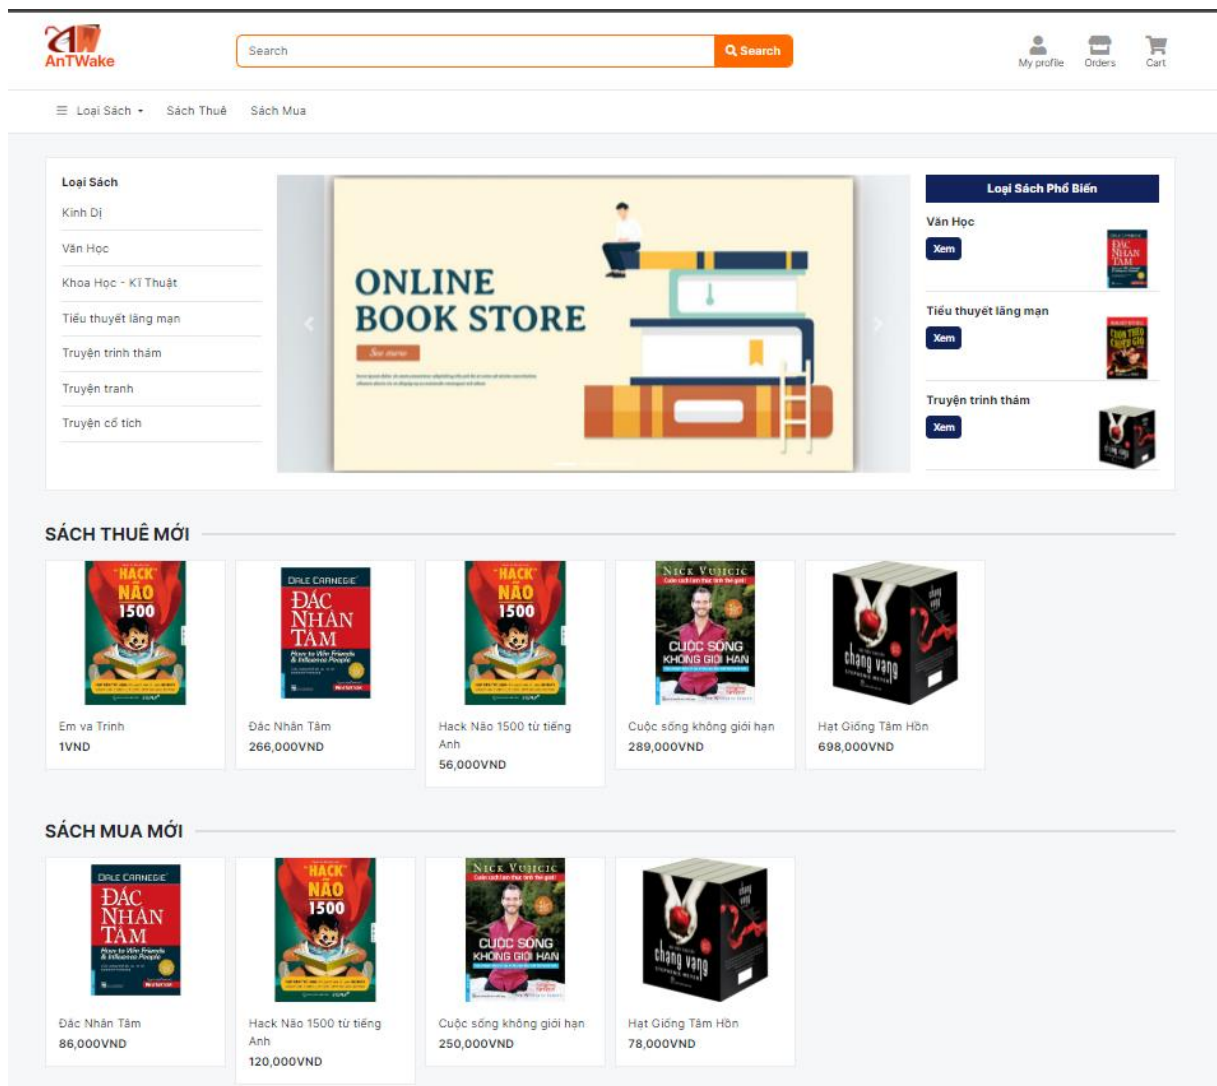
AnTWake

Search

Search

My profile Orders Cart

Loại Sách Sách Thuê Sách Mua

Loại Sách
Kinh Dị
Văn Học
Khoa Học - Kĩ Thuật
Tiểu thuyết lãng mạn
Truyện trinh thám
Truyện tranh
Truyện cổ tích

ONLINE BOOK STORE
See more
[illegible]

Loại Sách Phổ Biến
Văn Học
Xem
Tiểu thuyết lãng mạn
Xem
Truyện trinh thám
Xem

SÁCH THUÊ MỚI

"HACK" NÃO 1500
Em va Trinh
1VND

DALE CARNEGIE ĐẮC NHÂN TÂM How to Win Friends & Influence People
Đắc Nhân Tâm
266,000VND

"HACK" NÃO 1500
Hack Não 1500 từ tiếng Anh
56,000VND

NICK VUJICIC CUỘC SỐNG KHÔNG GIỚI HẠN
Cuộc sống không giới hạn
289,000VND

chạng vạng
Hạt Giống Tâm Hồn
698,000VND

SÁCH MUA MỚI

DALE CARNEGIE ĐẮC NHÂN TÂM How to Win Friends & Influence People
Đắc Nhân Tâm
86,000VND

"HACK" NÃO 1500
Hack Não 1500 từ tiếng Anh
120,000VND

NICK VUJICIC CUỘC SỐNG KHÔNG GIỚI HẠN
Cuộc sống không giới hạn
250,000VND

chạng vạng
Hạt Giống Tâm Hồn
78,000VND